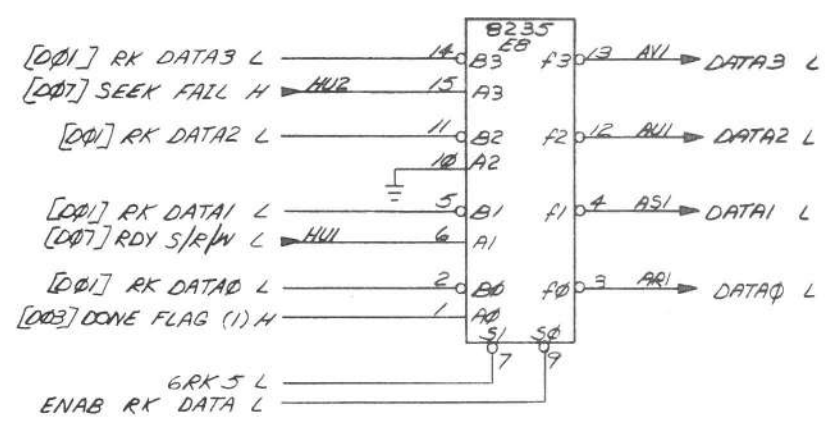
8235
E8

[DØ1] RK DATA3 L 14 B3
[DØ7] SEEK FAIL H HU2 15 A3
[DØ1] RK DATA2 L 11 B2
10 A2
[DØ1] RK DATA1 L 5 B1
[DØ7] RDY S/R/W L HU1 6 A1
[DØ1] RK DATAØ L 2 BØ
[DØ3] DONE FLAG (1) H 1 AØ

f3 13 AV1 DATA3 L
f2 12 AU1 DATA2 L
f1 4 AS1 DATA1 L
fØ 3 AR1 DATAØ L

S1 SØ
7 9

6RK 5 L
ENAB RK DATA L